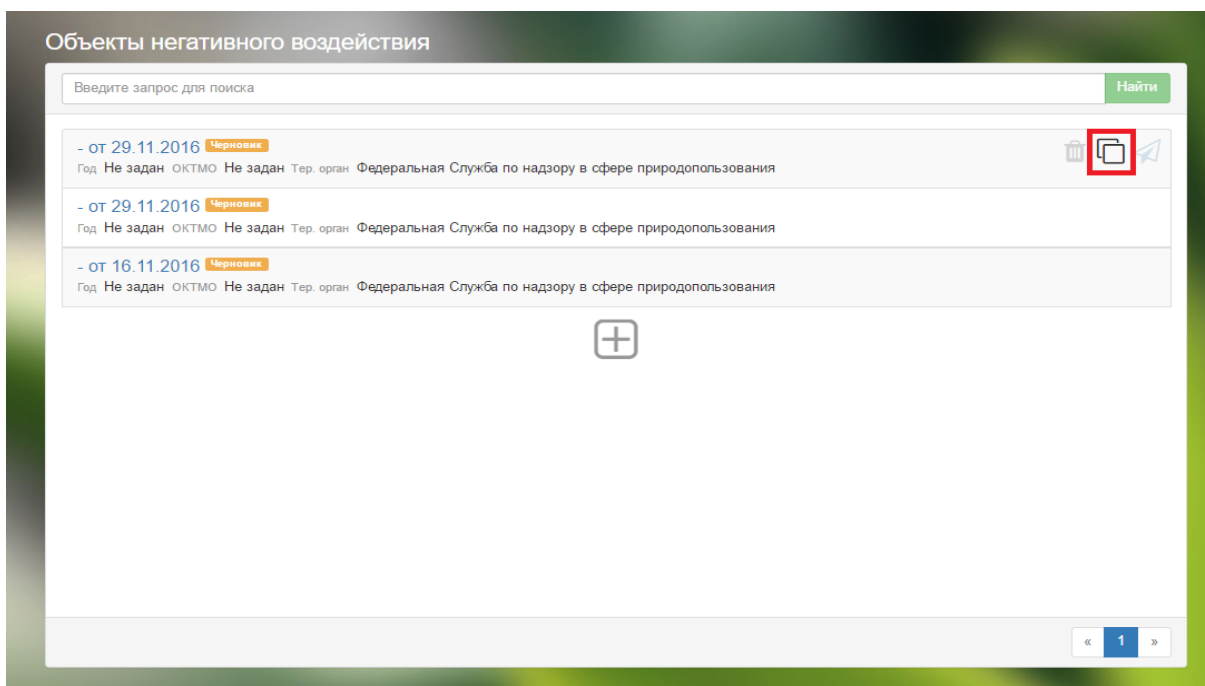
Объекты негативного воздействия

Введите запрос для поиска

Найти

- от 29.11.2016 Черновик
Год Не задан ОКТМО Не задан Тер. орган Федеральная Служба по надзору в сфере природопользования

- от 29.11.2016 Черновик
Год Не задан ОКТМО Не задан Тер. орган Федеральная Служба по надзору в сфере природопользования

- от 16.11.2016 Черновик
Год Не задан ОКТМО Не задан Тер. орган Федеральная Служба по надзору в сфере природопользования

« 1 »